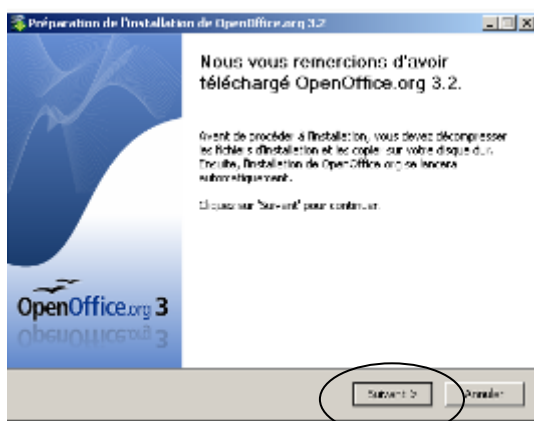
Préparation de l'installation de OpenOffice.org 3.2

Nous vous remercions d'avoir téléchargé OpenOffice.org 3.2.

Avant de procéder à l'installation, vous devez décompresser les fichiers d'installation et les copier sur votre disque dur. Ensuite, l'installation de OpenOffice.org se lancera automatiquement.

Cliquez sur "Suivant" pour continuer.

OpenOffice.org 3

Suivant >

Annuler